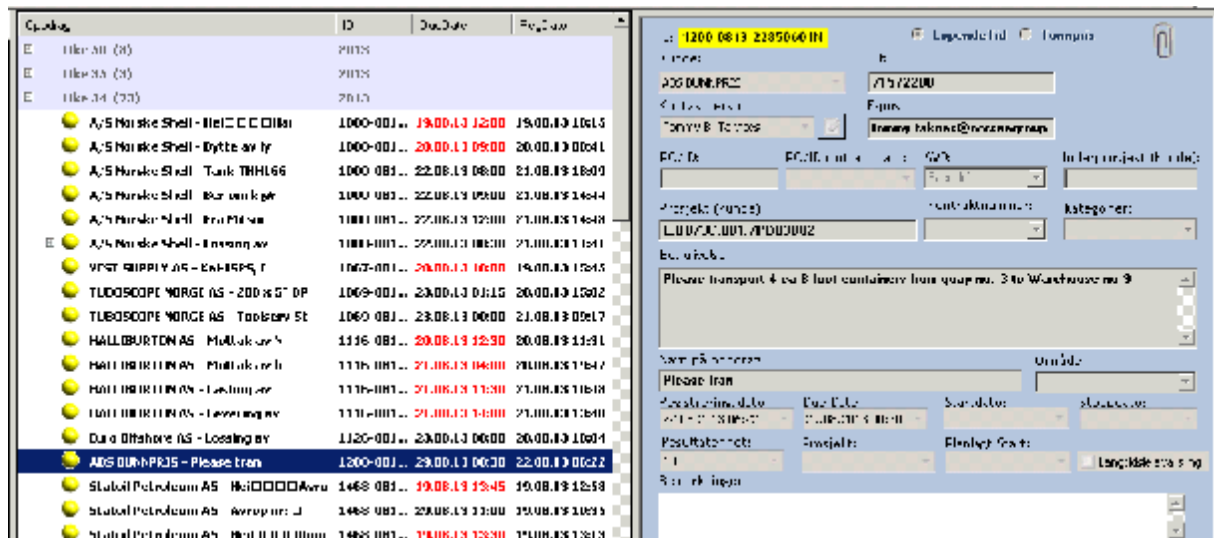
| Oppdrag | ID | DueDate | RegDate |
|---|---|---|---|
| Uke 36 (8) | 2013 | | |
| Uke 35 (3) | 2013 | | |
| Uke 34 (23) | 2013 | | |
| A/S Norske Shell - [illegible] | 1000-081... | 19.08.13 12:00 | 19.08.13 10:15 |
| A/S Norske Shell - Bytte av ly | 1000-081... | 20.08.13 09:00 | 20.08.13 08:41 |
| A/S Norske Shell - Tank THHL66 | 1000-081... | 22.08.13 08:00 | 21.08.13 18:09 |
| A/S Norske Shell - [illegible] | 1000-081... | 22.08.13 09:00 | 21.08.13 14:44 |
| A/S Norske Shell - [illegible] | 1000-081... | 22.08.13 12:00 | 21.08.13 14:48 |
| A/S Norske Shell - Lossing av | 1000-081... | 23.08.13 08:00 | 21.08.13 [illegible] |
| VEST SUPPLY AS - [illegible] | 1067-081... | 20.08.13 16:00 | 19.08.13 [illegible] |
| TUBOSCOPE NORGE AS - 200 x 5" DP | 1069-081... | 23.08.13 01:15 | 20.08.13 13:02 |
| TUBOSCOPE NORGE AS - Toolsev 5t | 1069-081... | 23.08.13 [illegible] | 21.08.13 09:17 |
| HALLIBURTON AS - Mottak av 5 | 1116-081... | 20.08.13 12:30 | 20.08.13 11:31 |
| HALLIBURTON AS - Mottak av h | 1116-081... | 21.08.13 04:00 | 20.08.13 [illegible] |
| HALLIBURTON AS - Lasting av | 1116-081... | 21.08.13 11:30 | 21.08.13 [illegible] |
| HALLIBURTON AS - Levering av | 1116-081... | 21.08.13 14:00 | 21.08.13 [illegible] |
| Dura Offshore AS - Lossing av | 1126-081... | 23.08.13 08:00 | 20.08.13 10:04 |
| ADS BUNNPRIS - Please tran | 1200-081... | 29.08.13 00:30 | 22.08.13 06:22 |
| Statoil Petroleum AS - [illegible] | 1468-081... | 19.08.13 15:45 | 19.08.13 12:58 |
| Statoil Petroleum AS - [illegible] | 1468-081... | 20.08.13 13:00 | 19.08.13 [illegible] |
| Statoil Petroleum AS - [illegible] | 1468-081... | 19.08.13 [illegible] | 19.08.13 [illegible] |

Id: 1200 0813 2285060 IN
Legemeldt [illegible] Tonnpris
Kunde: ADS BUNNPRIS
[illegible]: 71572200
Kontaktperson: Tommy B. Toknes
Epost: tommy.toknes@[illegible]
PO Nr
PO Nr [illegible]
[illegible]
Internprosjekt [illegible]
Prosjekt (kunde): 1200/00.001/PB00002
Kontrakt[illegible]
Kategorier:
Beskrivelse:
Please transport 4 ea 8 foot containers from quay no. 3 to Warehouse no 9
Samlebenevnelse: Please tran
Område:
Resultat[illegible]
Due Date
Start dato:
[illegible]
Resultatenhet:
Prosjekt:
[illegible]
Langtidslagring
Bemerkninger: